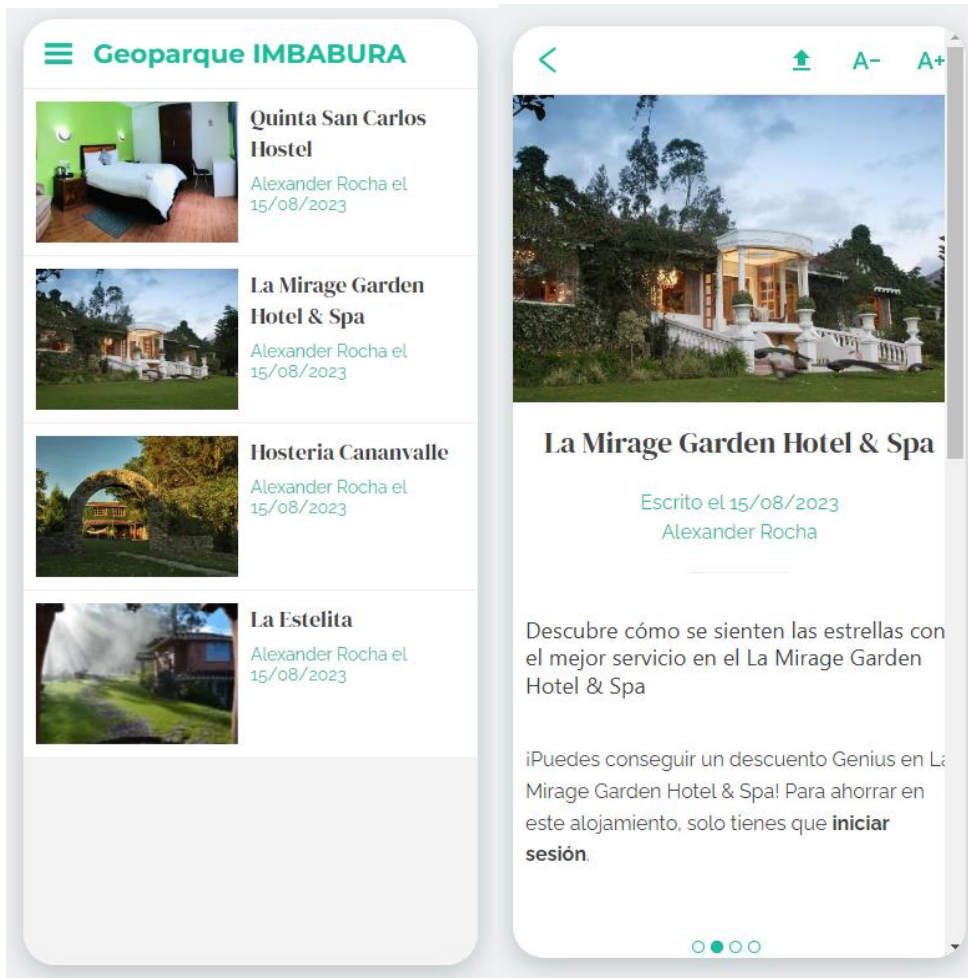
Geoparque IMBABURA

Quinta San Carlos Hostel
Alexander Rocha el 15/08/2023

La Mirage Garden Hotel & Spa
Alexander Rocha el 15/08/2023

Hosteria Cananvalle
Alexander Rocha el 15/08/2023

La Estelita
Alexander Rocha el 15/08/2023

<

A- A+

La Mirage Garden Hotel & Spa

Escrito el 15/08/2023
Alexander Rocha

Descubre cómo se sienten las estrellas con el mejor servicio en el La Mirage Garden Hotel & Spa

¡Puedes conseguir un descuento Genius en La Mirage Garden Hotel & Spa! Para ahorrar en este alojamiento, solo tienes que **iniciar sesión**.